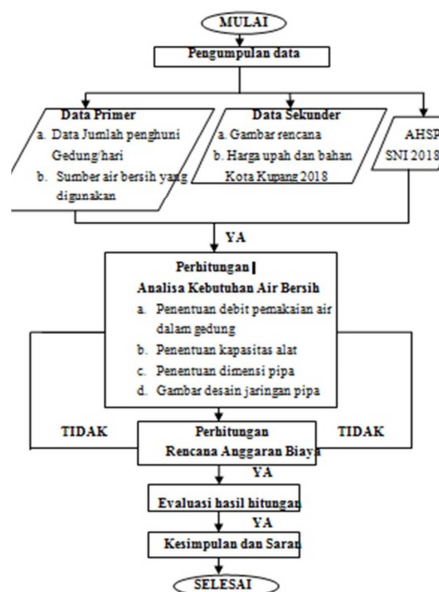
MULAI

Pengumpulan data

Data Primer
a. Data Jumlah penghuni Gedung/hari
b. Sumber air bersih yang digunakan

Data Sekunder
a. Gambar rencana
b. Harga upah dan bahan Kota Kupang 2018

AHSP SNI 2018

YA

Perhitungan
Analisa Kebutuhan Air Bersih
a. Penentuan debit pemakaian air dalam gedung
b. Penentuan kapasitas alat
c. Penentuan dimensi pipa
d. Gambar desain jaringan pipa

TIDAK

TIDAK

Perhitungan
Rencana Anggaran Biaya

YA

Evaluasi hasil hitungan

YA

Kesimpulan dan Saran

SELESAI